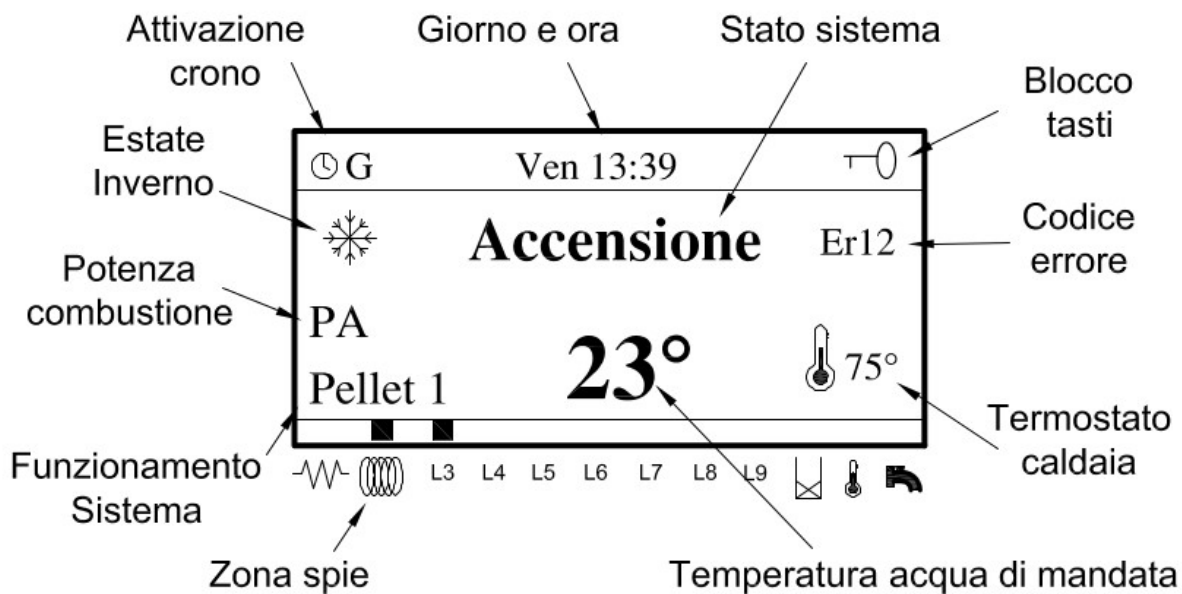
Attivazione crono

Giorno e ora

Stato sistema

Blocco tasti

Estate Inverno

G

Ven 13:39

Accensione

Er12

Codice errore

Potenza combustione

PA

23°

75°

Pellet 1

Termostato caldaia

Funzionamento Sistema

L3 L4 L5 L6 L7 L8 L9

Zona spie

Temperatura acqua di mandata